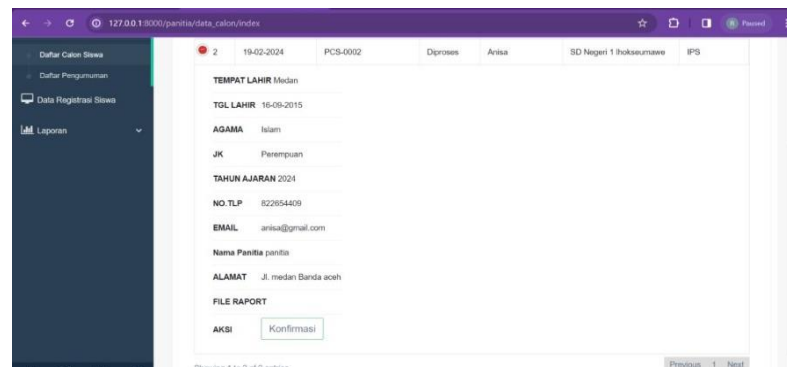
127.0.0.1:8000/panitia/data_calon/index

Paused

Daftar Calon Siswa

Daftar Pengumuman

Data Registrasi Siswa

Laporan

| | 2 | 19-02-2024 | PCS-0002 | Diproses | Anisa | SD Negeri 1 lhokseumawe | IPS |
|---|---|---|---|---|---|---|---|

TEMPAT LAHIR Medan

TGL LAHIR 16-09-2015

AGAMA Islam

JK Perempuan

TAHUN AJARAN 2024

NO.TLP 822654409

EMAIL anisa@gmail.com

Nama Panitia panitia

ALAMAT Jl. medan Banda aceh

FILE RAPORT

AKSI Konfirmasi

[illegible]

Previous 1 Next